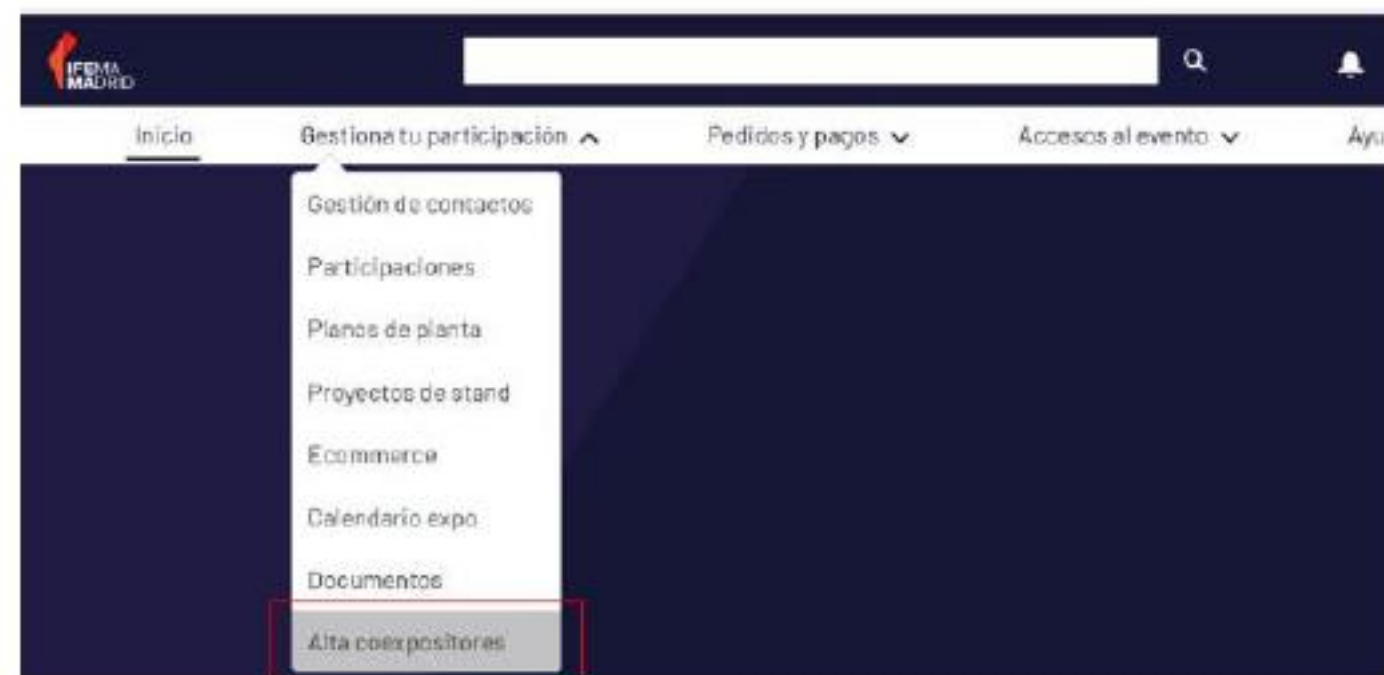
IFEMA MADRID

Inicio
Gestiona tu participación
Pedidos y pagos
Accesos al evento
Ayu

Gestión de contactos
Participaciones
Planos de planta
Proyectos de stand
Ecommerce
Calendario expo
Documentos
Alta coexpositores